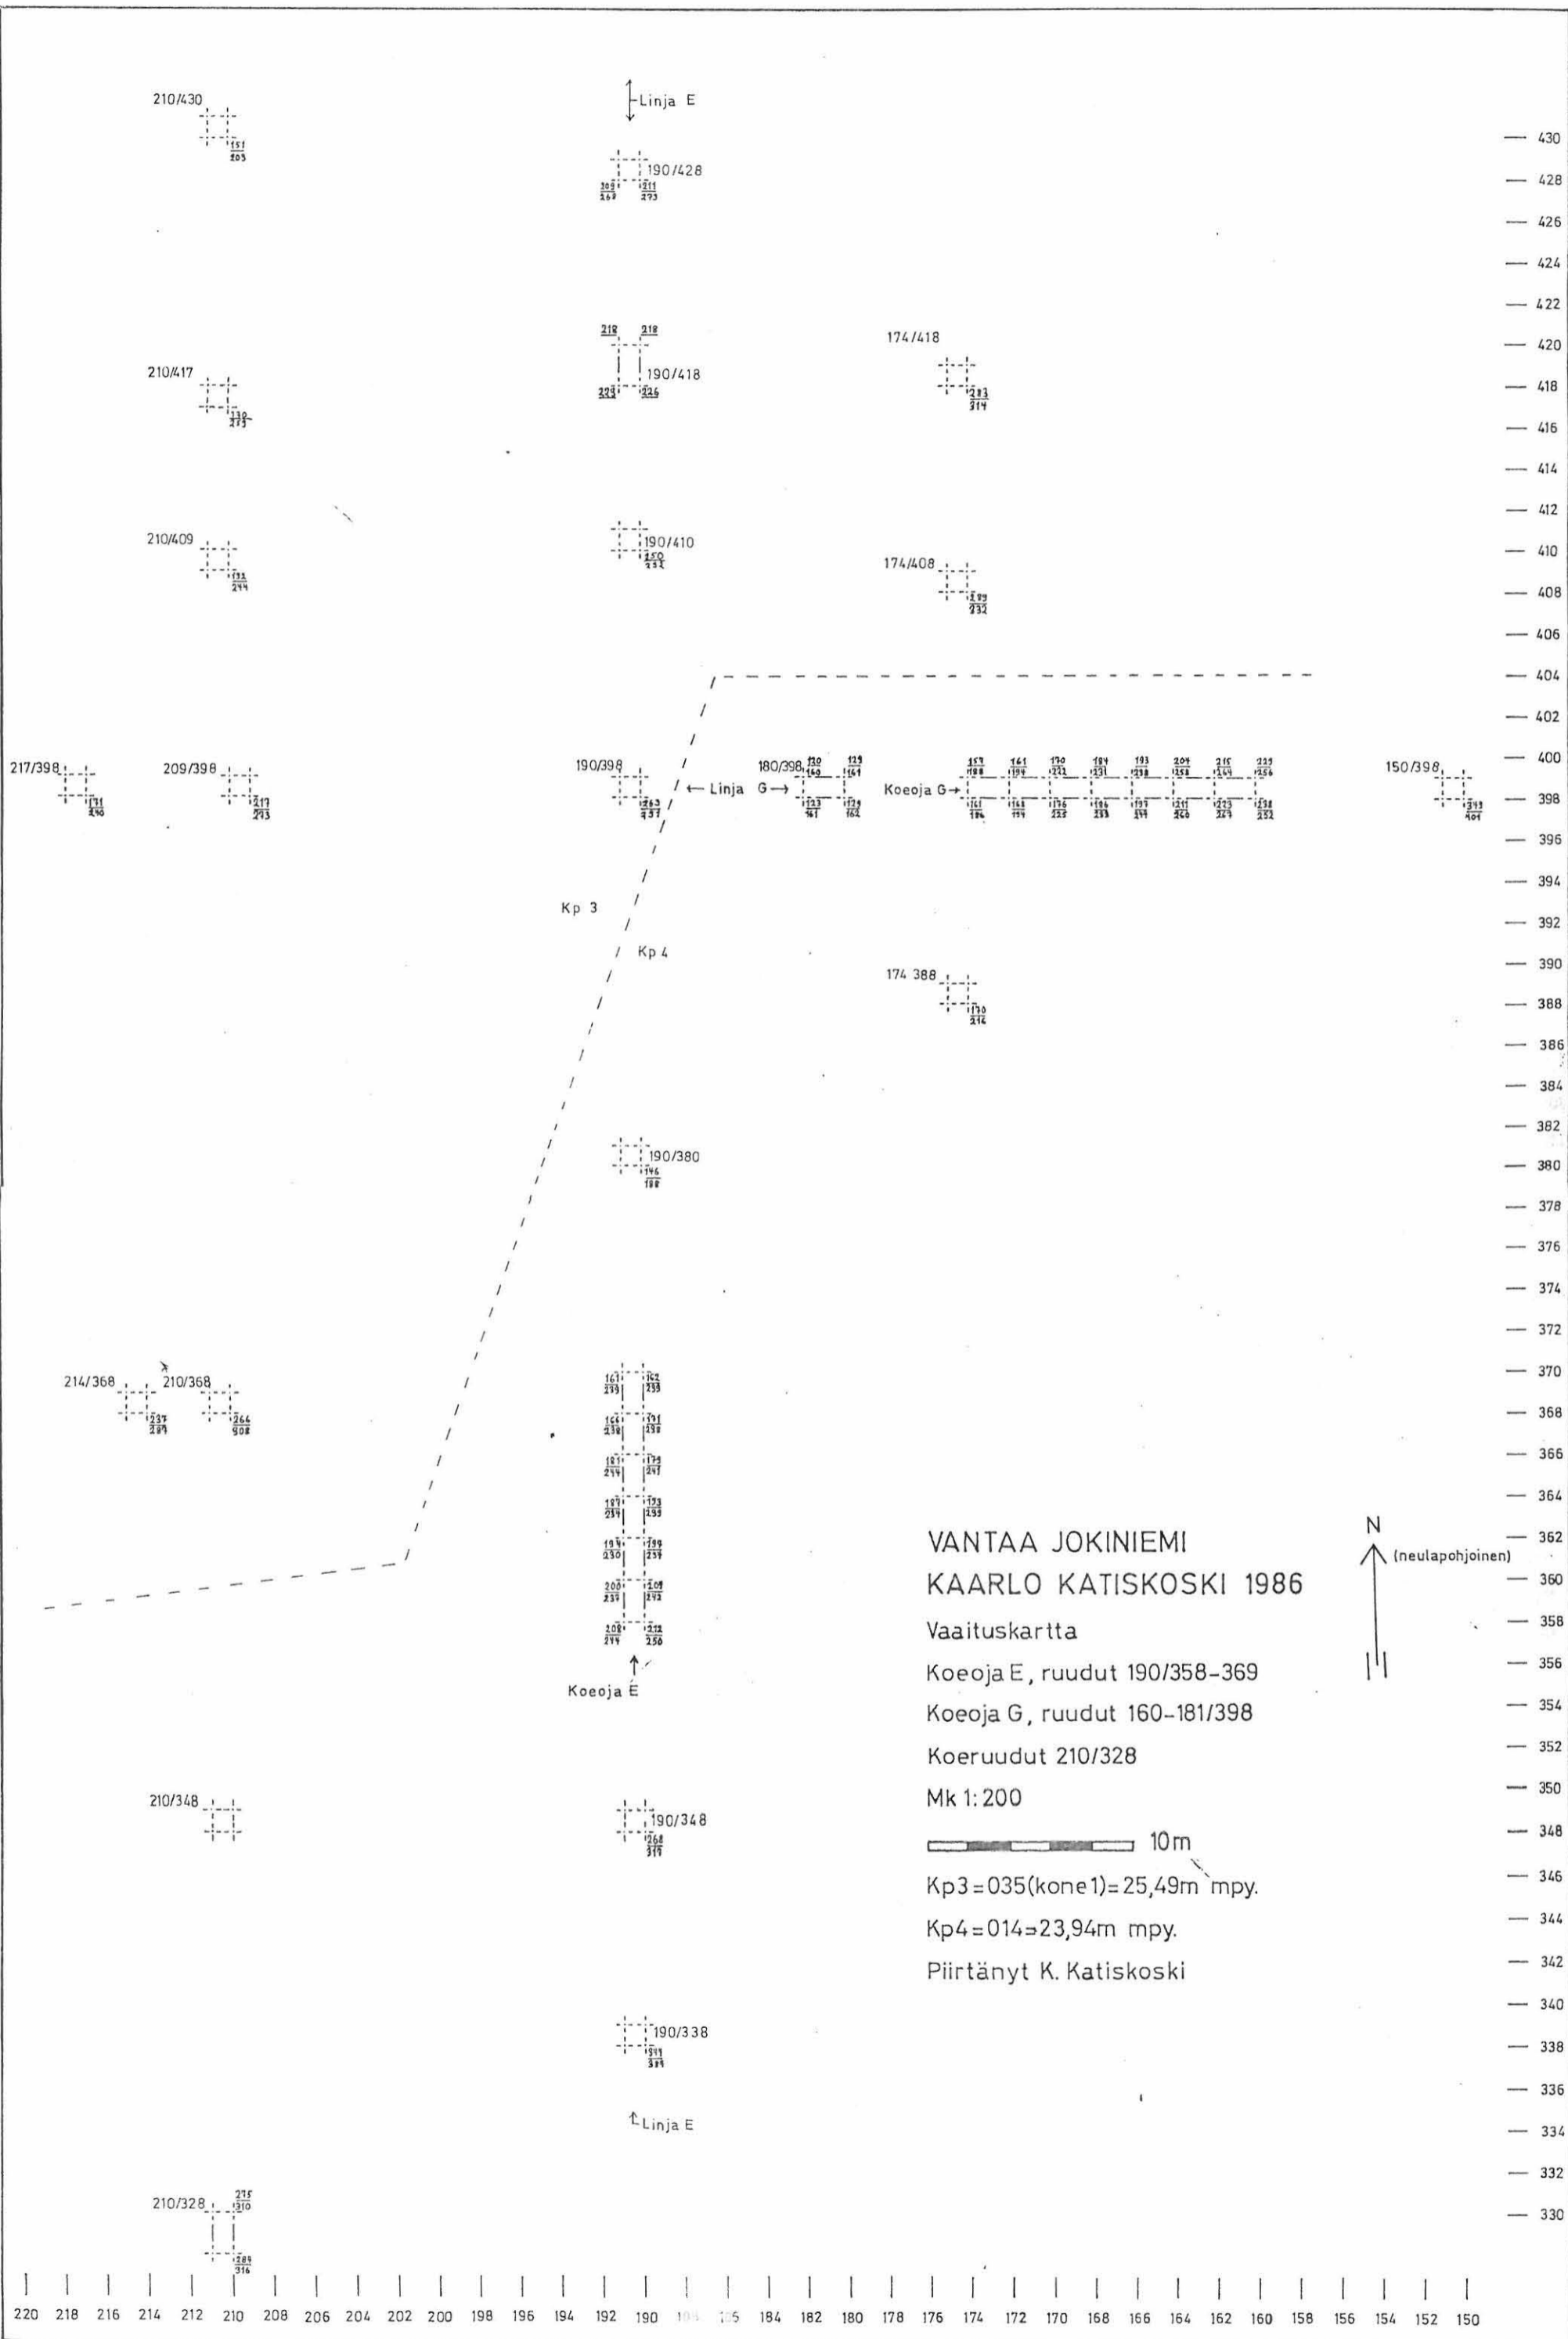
210/430
$\frac{151}{203}$

Linja E

190/428
$\frac{309}{269}$ $\frac{211}{273}$

— 430
— 428
— 426
— 424
— 422
— 420
— 418
— 416
— 414
— 412
— 410
— 408
— 406
— 404
— 402
— 400
— 398
— 396
— 394
— 392
— 390
— 388
— 386
— 384
— 382
— 380
— 378
— 376
— 374
— 372
— 370
— 368
— 366
— 364
— 362
— 360
— 358
— 356
— 354
— 352
— 350
— 348
— 346
— 344
— 342
— 340
— 338
— 336
— 334
— 332
— 330

$\frac{218}{}$ $\frac{218}{}$
190/418
$\frac{228}{}$ $\frac{226}{}$

174/418
$\frac{283}{314}$

210/417
$\frac{130}{273}$

210/409
$\frac{132}{244}$

190/410
$\frac{250}{252}$

174/408
$\frac{289}{232}$

217/398
$\frac{171}{240}$

209/398
$\frac{217}{243}$

190/398
$\frac{263}{437}$

← Linja G →

180/398 $\frac{130}{160}$ $\frac{129}{161}$
$\frac{123}{161}$ $\frac{129}{162}$

Koeoja G →
$\frac{157}{188}$ $\frac{161}{194}$ $\frac{170}{222}$ $\frac{184}{231}$ $\frac{193}{238}$ $\frac{209}{258}$ $\frac{215}{249}$ $\frac{229}{256}$
$\frac{161}{186}$ $\frac{168}{199}$ $\frac{176}{222}$ $\frac{186}{233}$ $\frac{197}{249}$ $\frac{211}{240}$ $\frac{223}{247}$ $\frac{238}{252}$

150/398
$\frac{393}{404}$

Kp 3

Kp 4

174 388
$\frac{170}{216}$

190/380
$\frac{146}{188}$

214/368
$\frac{237}{289}$

210/368
$\frac{264}{408}$

$\frac{161}{239}$ $\frac{162}{233}$
$\frac{166}{238}$ $\frac{171}{238}$
$\frac{181}{244}$ $\frac{175}{241}$
$\frac{187}{239}$ $\frac{173}{233}$
$\frac{194}{230}$ $\frac{199}{239}$
$\frac{200}{239}$ $\frac{209}{242}$
$\frac{208}{249}$ $\frac{212}{250}$

Koeoja E

VANTAA JOKINIEMI
KAARLO KATISKOSKI 1986
Vaaituskartta
Koeoja E, ruudut 190/358-369
Koeoja G, ruudut 160-181/398
Koeruudut 210/328
Mk 1:200
10m
Kp3=035(kone1)=25,49m mpy.
Kp4=014=23,94m mpy.
Piirtänyt K. Katiskoski

N
(neulapohjoinen)

210/348

190/348
$\frac{268}{319}$

190/338
$\frac{349}{389}$

Linja E

210/328
$\frac{275}{310}$
$\frac{289}{316}$

220 218 216 214 212 210 208 206 204 202 200 198 196 194 192 190 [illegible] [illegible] 184 182 180 178 176 174 172 170 168 166 164 162 160 158 156 154 152 150